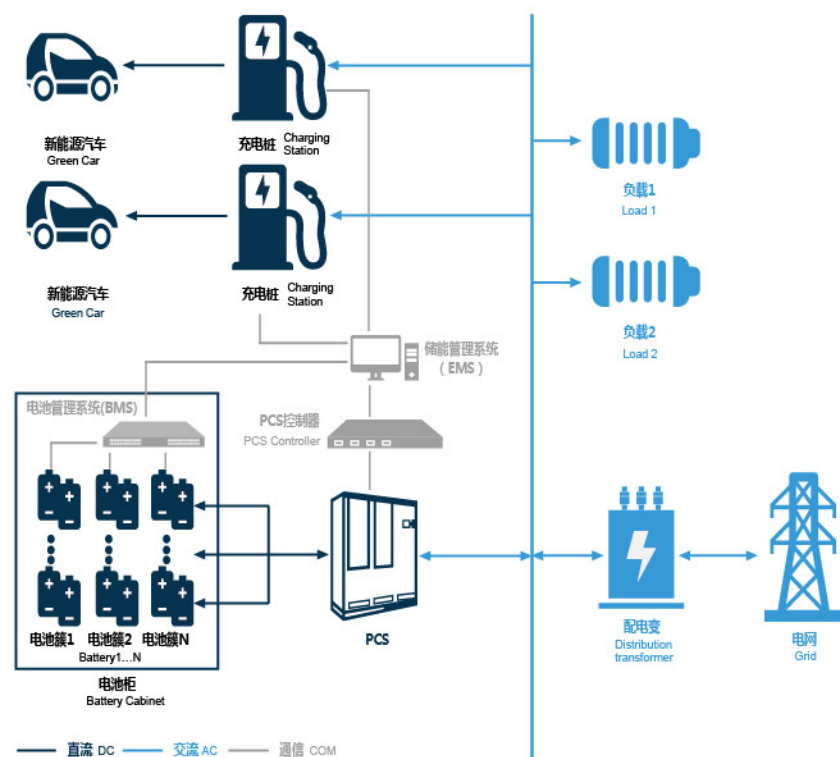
新能源汽车
Green Car

充电桩 Charging Station

新能源汽车
Green Car

充电桩 Charging Station

负载1
Load 1

负载2
Load 2

储能管理系统
（EMS）

电池管理系统(BMS)

PCS控制器
PCS Controller

电池簇1 电池簇2 电池簇N
Battery1…N

电池柜
Battery Cabinet

PCS

配电变
Distribution transformer

电网
Grid

直流 DC 交流 AC 通信 COM